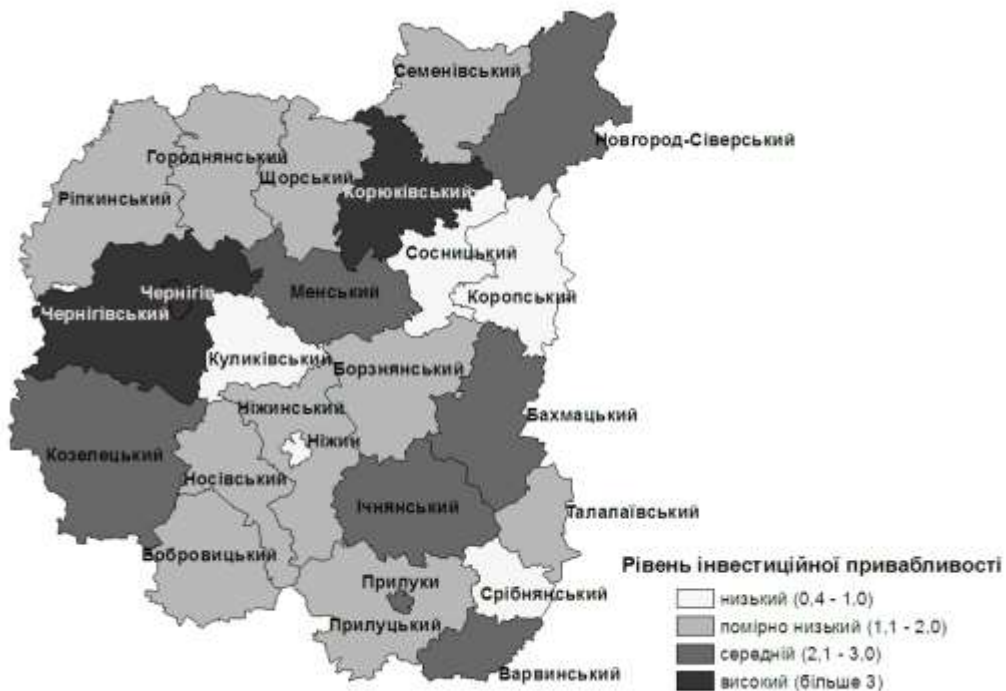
Семенівський
Новгород-Сіверський
Городнянський
Щорський
Корюківський
Ріпкинський
Сосницький
Чернігів
Менський
Коропський
Чернігівський
Куликівський
Борзнянський
Ніжинський
Бахмацький
Ніжин
Козелецький
Носівський
Ічнянський
Талалаївський
Бобровицький
Прилуки
Срібнянський
Прилуцький
Варвинський

Рівень інвестиційної привабливості
низький (0,4 - 1,0)
помірно низький (1,1 - 2,0)
середній (2,1 - 3,0)
високий (більше 3)